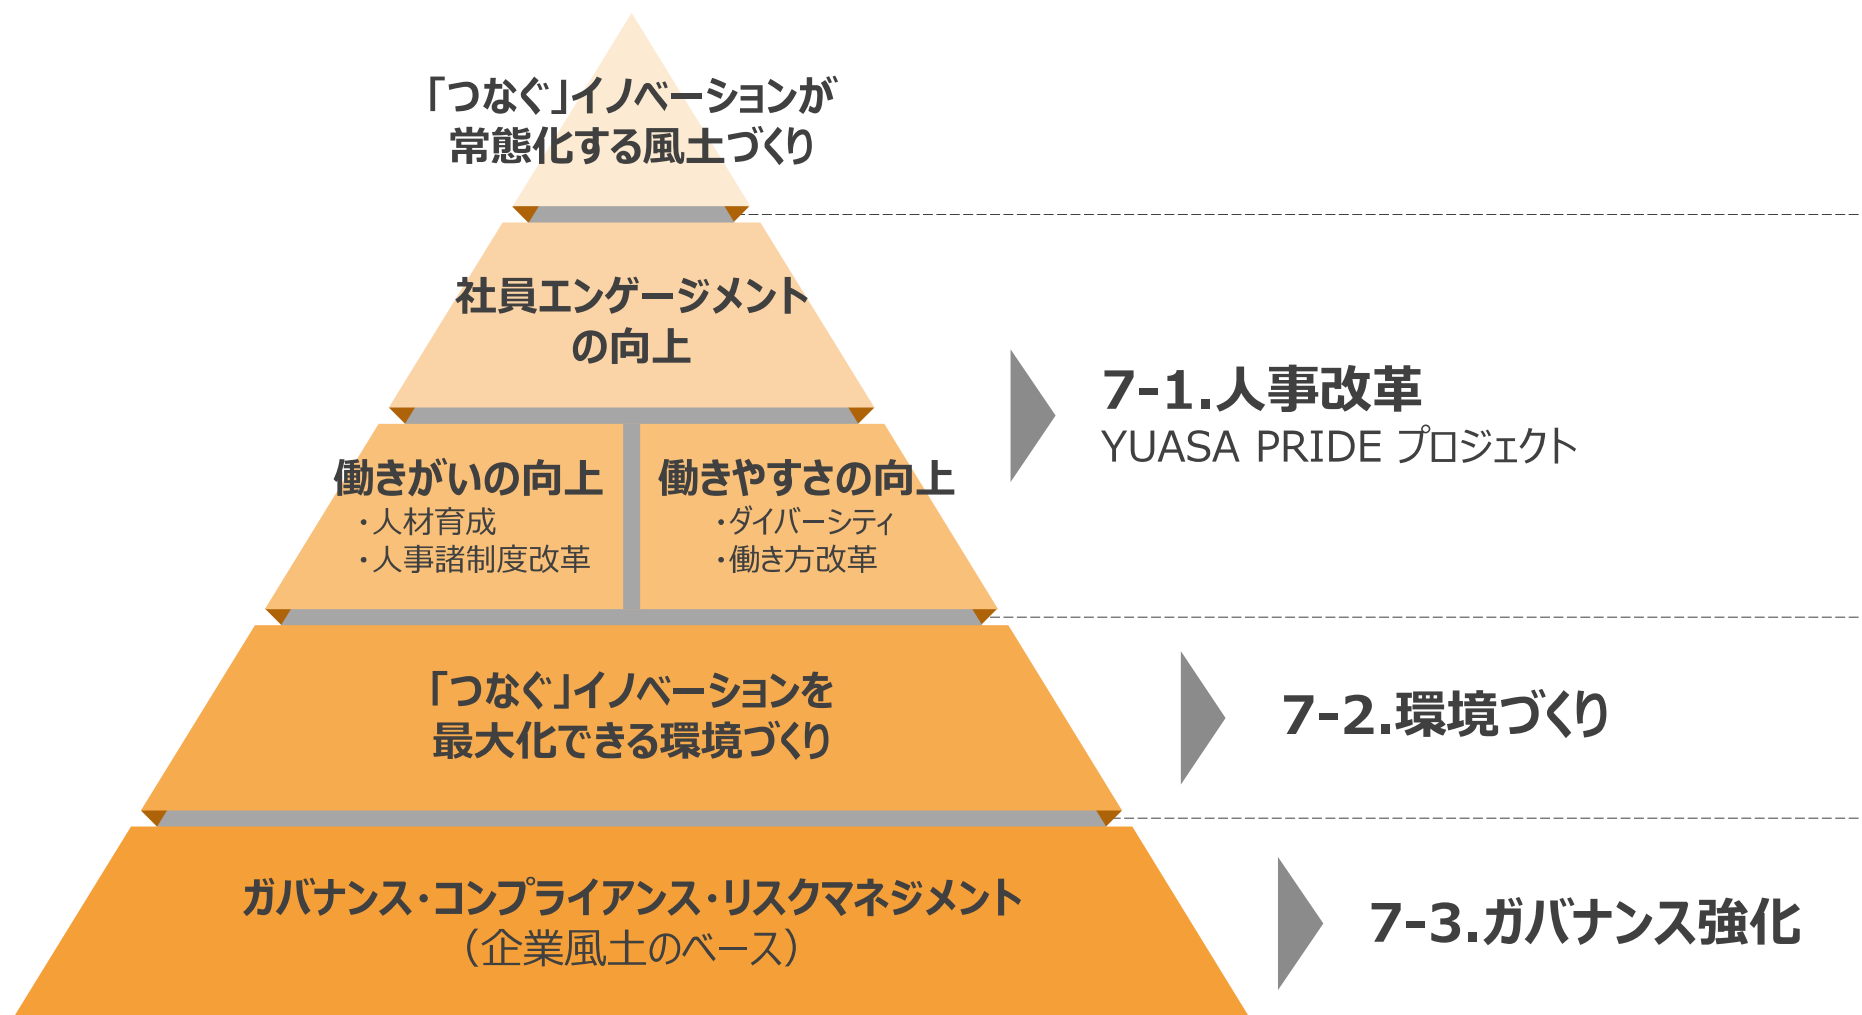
「つなぐ」イノベーションが常態化する風土づくり

社員エンゲージメントの向上

働きがいの向上
・人材育成
・人事諸制度改革

働きやすさの向上
・ダイバーシティ
・働き方改革

7-1.人事改革
YUASA PRIDE プロジェクト

「つなぐ」イノベーションを最大化できる環境づくり

7-2.環境づくり

ガバナンス・コンプライアンス・リスクマネジメント
（企業風土のベース）

7-3.ガバナンス強化